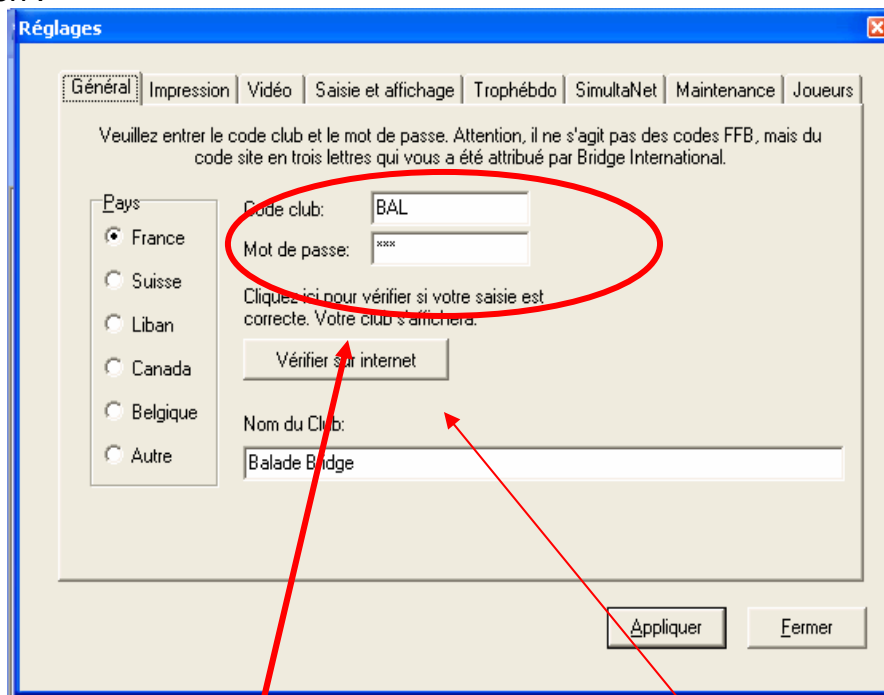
Réglages

Général | Impression | Vidéo | Saisie et affichage | Trophébdo | SimultaNet | Maintenance | Joueurs

Veuillez entrer le code club et le mot de passe. Attention, il ne s'agit pas des codes FFB, mais du code site en trois lettres qui vous a été attribué par Bridge International.

Pays
France
Suisse
Liban
Canada
Belgique
Autre

Code club: BAL
Mot de passe: ***

Cliquez ici pour vérifier si votre saisie est correcte. Votre club s'affichera.

Vérifier sur internet

Nom du Club:
Balade Bridge

Appliquer
Fermer